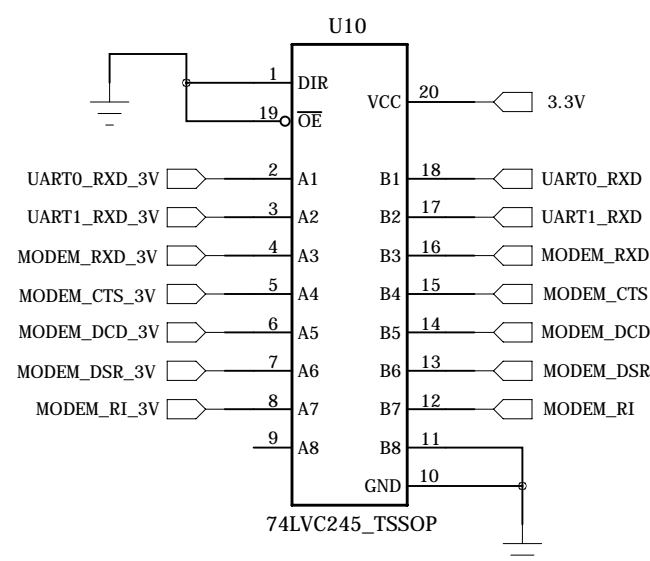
U10

1 DIR
19 $\overline{OE}$
VCC 20 3.3V

UART0_RXD_3V 2 A1
UART1_RXD_3V 3 A2
MODEM_RXD_3V 4 A3
MODEM_CTS_3V 5 A4
MODEM_DCD_3V 6 A5
MODEM_DSR_3V 7 A6
MODEM_RI_3V 8 A7
9 A8

B1 18 UART0_RXD
B2 17 UART1_RXD
B3 16 MODEM_RXD
B4 15 MODEM_CTS
B5 14 MODEM_DCD
B6 13 MODEM_DSR
B7 12 MODEM_RI
B8 11
GND 10

74LVC245_TSSOP